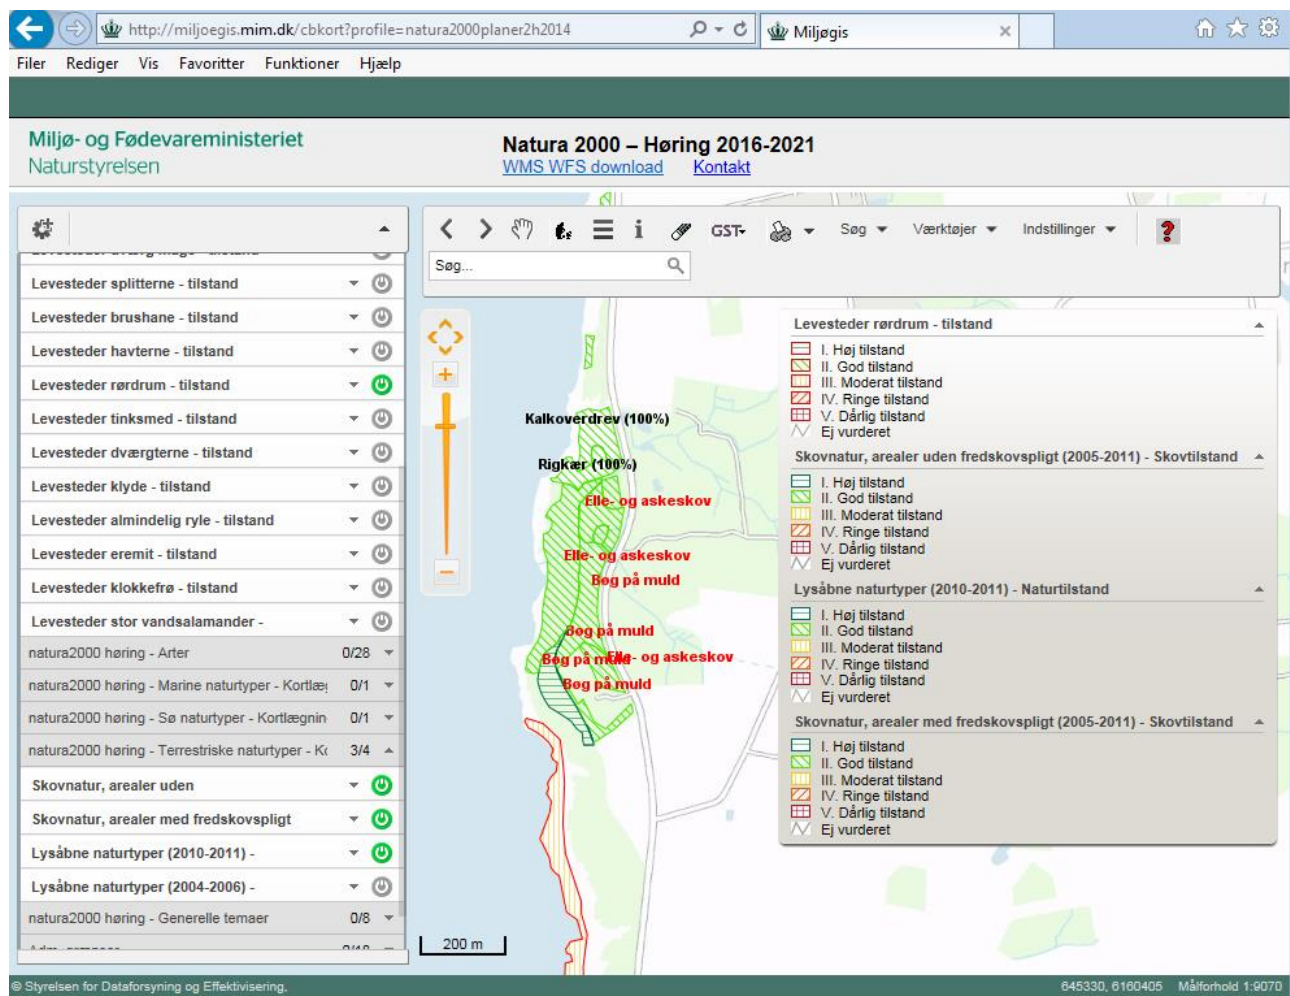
http://miljoegis.mim.dk/cbkort?profile=natura2000planer2h2014
Miljøgis
Filer Rediger Vis Favoritter Funktioner Hjælp

Miljø- og Fødevareministeriet
Naturstyrelsen

Natura 2000 – Høring 2016-2021
WMS WFS download Kontakt

GST Søg Værktøjer Indstillinger
Søg...

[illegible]
Levesteder splitterne - tilstand
Levesteder brushane - tilstand
Levesteder havterne - tilstand
Levesteder rørdrum - tilstand
Levesteder tinksmed - tilstand
Levesteder dværgterne - tilstand
Levesteder klyde - tilstand
Levesteder almindelig ryle - tilstand
Levesteder eremit - tilstand
Levesteder klokkefrø - tilstand
Levesteder stor vandsalamander -
natura2000 høring - Arter 0/28
natura2000 høring - Marine naturtyper - Kortlæg 0/1
natura2000 høring - Sø naturtyper - Kortlægnin 0/1
natura2000 høring - Terrestriske naturtyper - K 3/4
Skovnatur, arealer uden
Skovnatur, arealer med fredskovspligt
Lysåbne naturtyper (2010-2011) -
Lysåbne naturtyper (2004-2006) -
natura2000 høring - Generelle temaer 0/8
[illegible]

Kalkoverdrev (100%)
Rigkær (100%)
Elle- og askeskov
Elle- og askeskov
Bøg på muld
Bøg på muld
Bøg på muld
Elle- og askeskov
Bøg på muld
200 m

Levesteder rørdrum - tilstand
I. Høj tilstand
II. God tilstand
III. Moderat tilstand
IV. Ringe tilstand
V. Dårlig tilstand
Ej vurderet
Skovnatur, arealer uden fredskovspligt (2005-2011) - Skovtilstand
I. Høj tilstand
II. God tilstand
III. Moderat tilstand
IV. Ringe tilstand
V. Dårlig tilstand
Ej vurderet
Lysåbne naturtyper (2010-2011) - Naturtilstand
I. Høj tilstand
II. God tilstand
III. Moderat tilstand
IV. Ringe tilstand
V. Dårlig tilstand
Ej vurderet
Skovnatur, arealer med fredskovspligt (2005-2011) - Skovtilstand
I. Høj tilstand
II. God tilstand
III. Moderat tilstand
IV. Ringe tilstand
V. Dårlig tilstand
Ej vurderet

© Styrelsen for Dataforsyning og Effektivisering. 645330, 6160405 Målforhold 1:9070